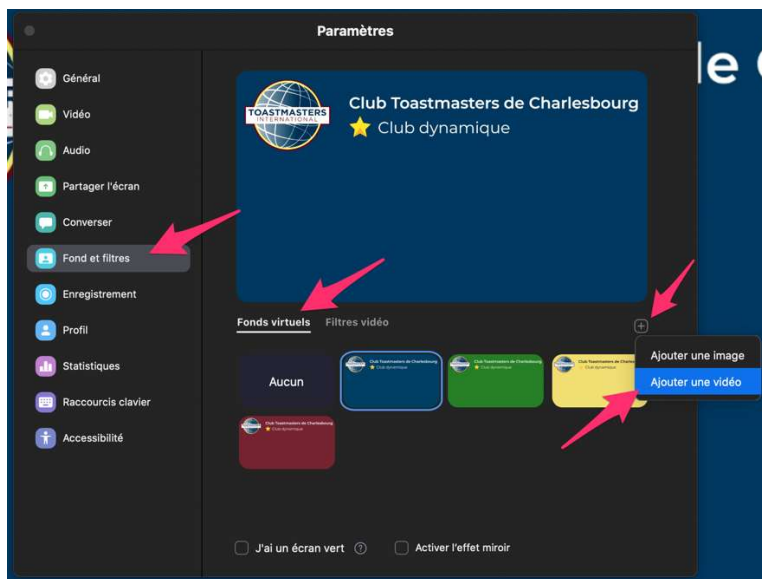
Paramètres

Général
Vidéo
Audio
Partager l'écran
Converser
Fond et filtres
Enregistrement
Profil
Statistiques
Raccourcis clavier
Accessibilité

TOASTMASTERS INTERNATIONAL
Club Toastmasters de Charlesbourg
⭐ Club dynamique

Fonds virtuels
Filtres vidéo

Aucun
Club Toastmasters de Charlesbourg
Club dynamique
Club Toastmasters de Charlesbourg
Club dynamique
Club Toastmasters de Charlesbourg
Club dynamique
Club Toastmasters de Charlesbourg
Club dynamique

Ajouter une image
Ajouter une vidéo

J'ai un écran vert
Activer l'effet miroir

le